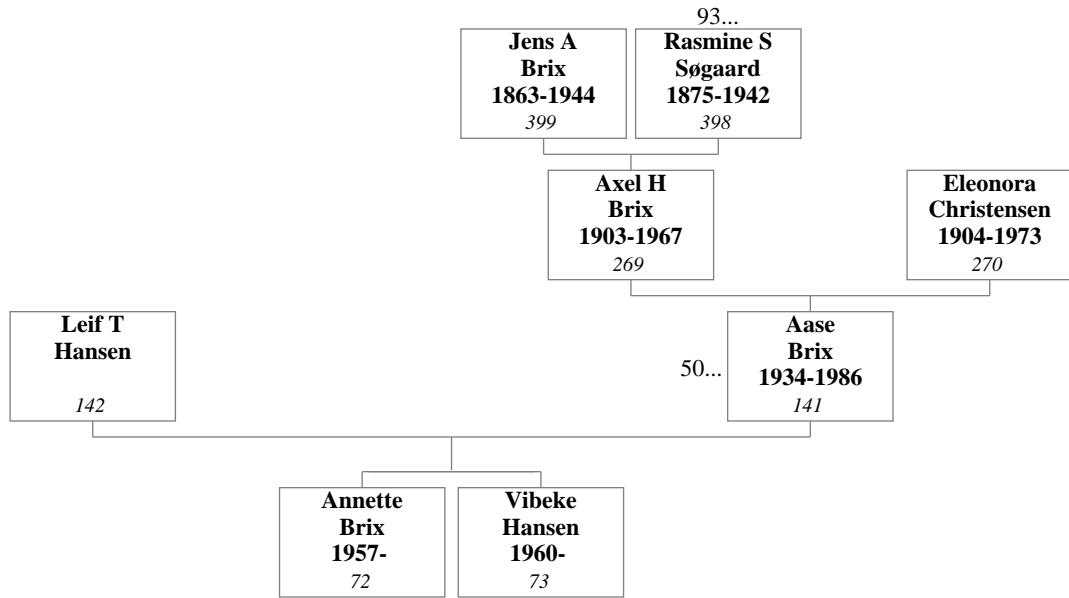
93...

Jens A
Brix
1863-1944
399

Rasmine S
Søgaard
1875-1942
398

Axel H
Brix
1903-1967
269

Eleonora
Christensen
1904-1973
270

Leif T
Hansen
142

50...

Aase
Brix
1934-1986
141

Annette
Brix
1957-
72

Vibeke
Hansen
1960-
73